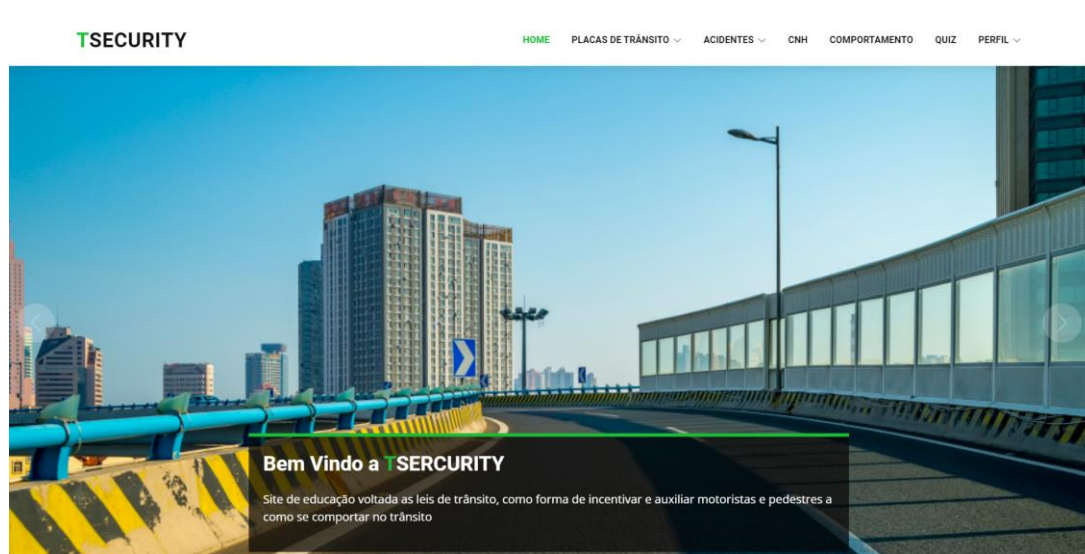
TSECURITY

HOME PLACAS DE TRÂNSITO ACIDENTES CNH COMPORTAMENTO QUIZ PERFIL

Bem Vindo a TSERCURITY

Site de educação voltada as leis de trânsito, como forma de incentivar e auxiliar motoristas e pedestres a como se comportar no trânsito